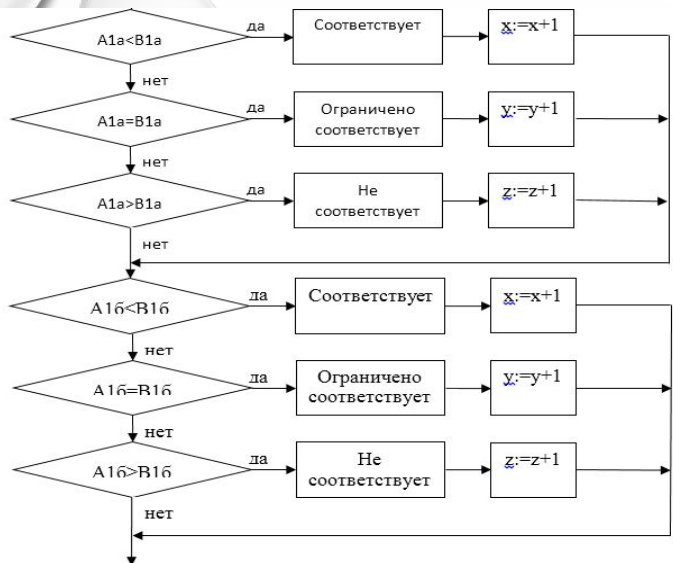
A1а<B1а

да

Соответствует

x:=x+1

нет

A1а=B1а

да

Ограничено соответствует

y:=y+1

нет

A1а>B1а

да

Не соответствует

z:=z+1

нет

A1б<B1б

да

Соответствует

x:=x+1

нет

A1б=B1б

да

Ограничено соответствует

y:=y+1

нет

A1б>B1б

да

Не соответствует

z:=z+1

нет